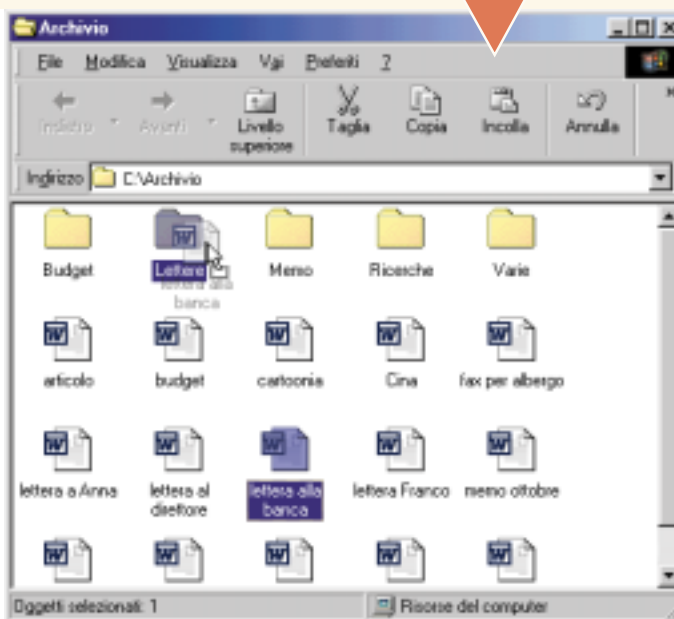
Archivio

File Modifica Visualizza Vai Preferiti ?

Indietro Avanti Livello superiore Taglia Copia Incolla Annulla

Indirizzo C:\Archivio

Budget Lettere lettera alla banca Memo Ricerche Varie

articolo budget cartoonia Cina fax per albergo

lettera a Anna lettera al direttore lettera alla banca lettera Franco memo ottobre

Oggetti selezionati: 1 Risorse del computer